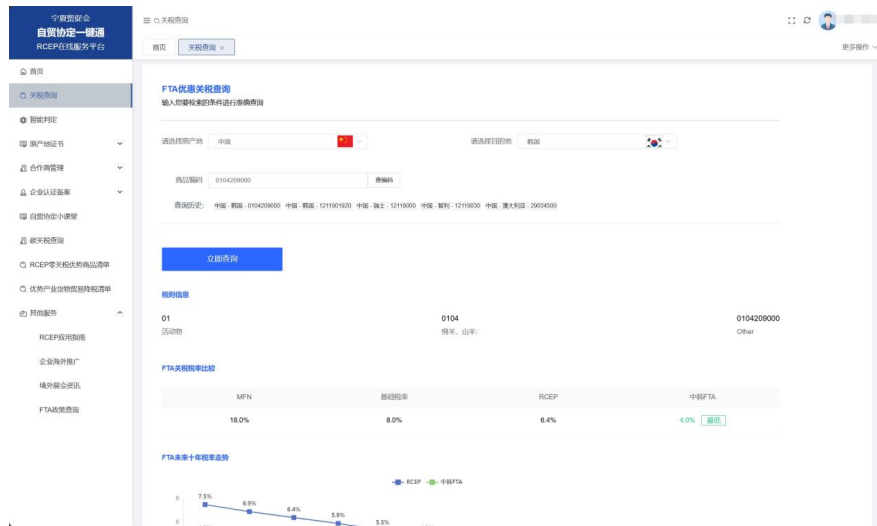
宁波贸促会
自贸协定一键通
RCEP在线服务平台

首页
关税查询
智能判定
原产地证书
合作商管理
企业认证备案
自贸协定小课堂
碳关税查询
RCEP零关税优势商品清单
优势产业货物普惠降税清单
其他服务
RCEP应用指南
企业海外推广
境外展会资讯
FTA政策查询

≡ 关税查询

首页 关税查询 ×

更多操作

FTA优惠关税查询
输入您要检索的条件进行准确查询

请选择原产地 中国

请选择目的地 韩国

商品编码 0104209000 查编码

查询历史： 中国 - 韩国 - 0104209000 中国 - 韩国 - 1211901920 中国 - 瑞士 - 12119000 中国 - 智利 - 12119030 中国 - 澳大利亚 - 29034500

立即查询

税则信息

01
活动物

0104
绵羊、山羊;

0104209000
Other

FTA关税税率比较

| MFN | 基础税率 | RCEP | 中韩FTA |
|---|---|---|---|
| 18.0% | 8.0% | 6.4% | 4.0% 最低 |

FTA未来十年税率走势

RCEP 中韩FTA

8
7.5%
6.9%
6.4%
5.9%
5.3%
6